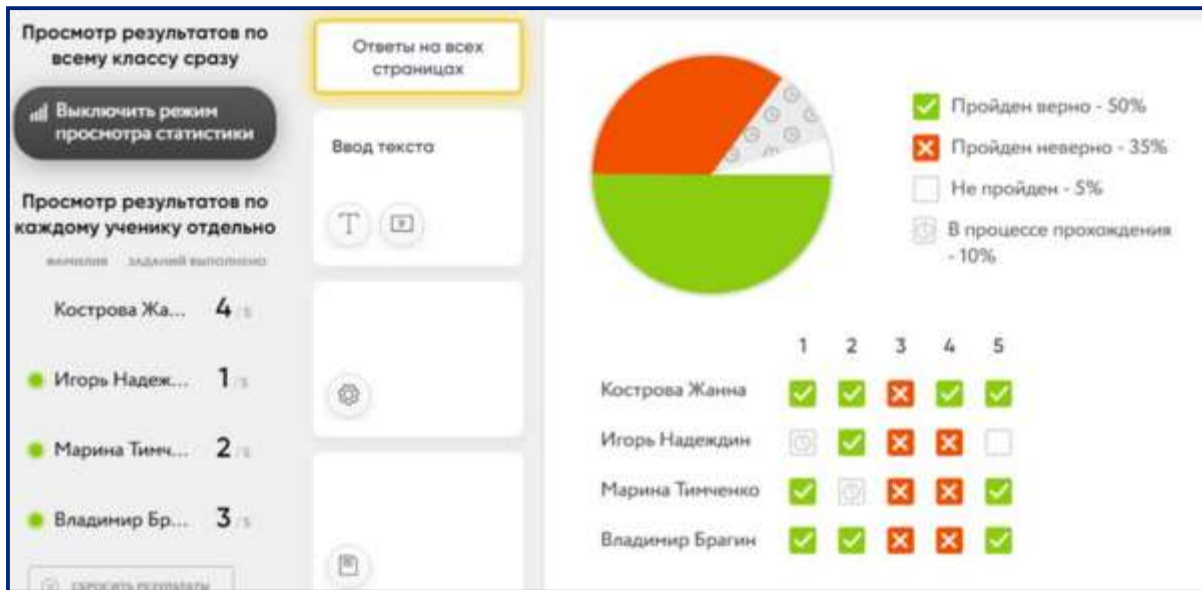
Просмотр результатов по всему классу сразу

Выключить режим просмотра статистики

Просмотр результатов по каждому ученику отдельно

фамилия заданий выполнено

Кострова Жа... 4 /5

Игорь Надеж... 1 /5

Марина Тимч... 2 /5

Владимир Бр... 3 /5

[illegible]

Ответы на всех страницах

Ввод текста

Пройден верно - 50%

Пройден неверно - 35%

Не пройден - 5%

В процессе прохождения - 10%

| | 1 | 2 | 3 | 4 | 5 |
|---|---|---|---|---|---|
| Кострова Жанна | | | | | |
| Игорь Надеждин | | | | | |
| Марина Тимченко | | | | | |
| Владимир Брагин | | | | | |